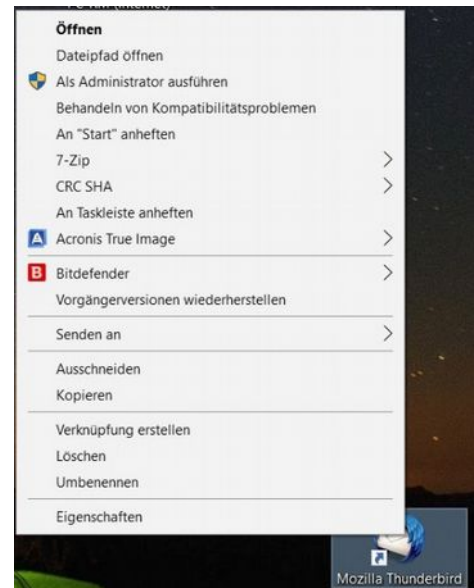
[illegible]

Öffnen
Dateipfad öffnen
Als Administrator ausführen
Behandeln von Kompatibilitätsproblemen
An "Start" anheften
7-Zip
CRC SHA
An Taskleiste anheften
Acronis True Image
Bitdefender
Vorgängerversionen wiederherstellen
Senden an
Ausschneiden
Kopieren
Verknüpfung erstellen
Löschen
Umbenennen
Eigenschaften

Mozilla Thunderbird